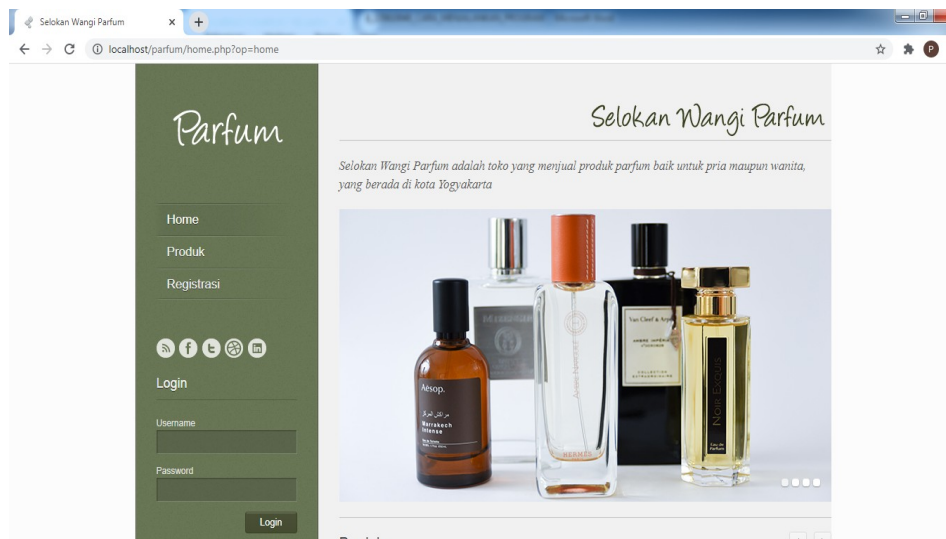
Selokan Wangi Parfum

localhost/parfum/home.php?op=home

Parfum

Home

Produk

Registrasi

Login

Username

Password

Login

Selokan Wangi Parfum

Selokan Wangi Parfum adalah toko yang menjual produk parfum baik untuk pria maupun wanita, yang berada di kota Yogyakarta

Aēsop.

مراكش المركز

Marrakech Intense

Van Cleef & Arpels

HERMÈS

NOIR EXOTIQUE

Eau de Parfum